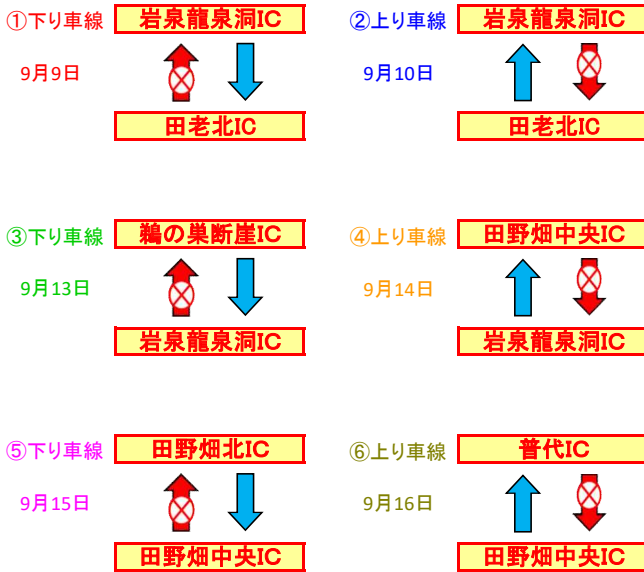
①下り車線
9月9日
岩泉龍泉洞IC
田老北IC

②上り車線
9月10日
岩泉龍泉洞IC
田老北IC

③下り車線
9月13日
鵜の巣断崖IC
岩泉龍泉洞IC

④上り車線
9月14日
田野畑中央IC
岩泉龍泉洞IC

⑤下り車線
9月15日
田野畑北IC
田野畑中央IC

⑥上り車線
9月16日
普代IC
田野畑中央IC